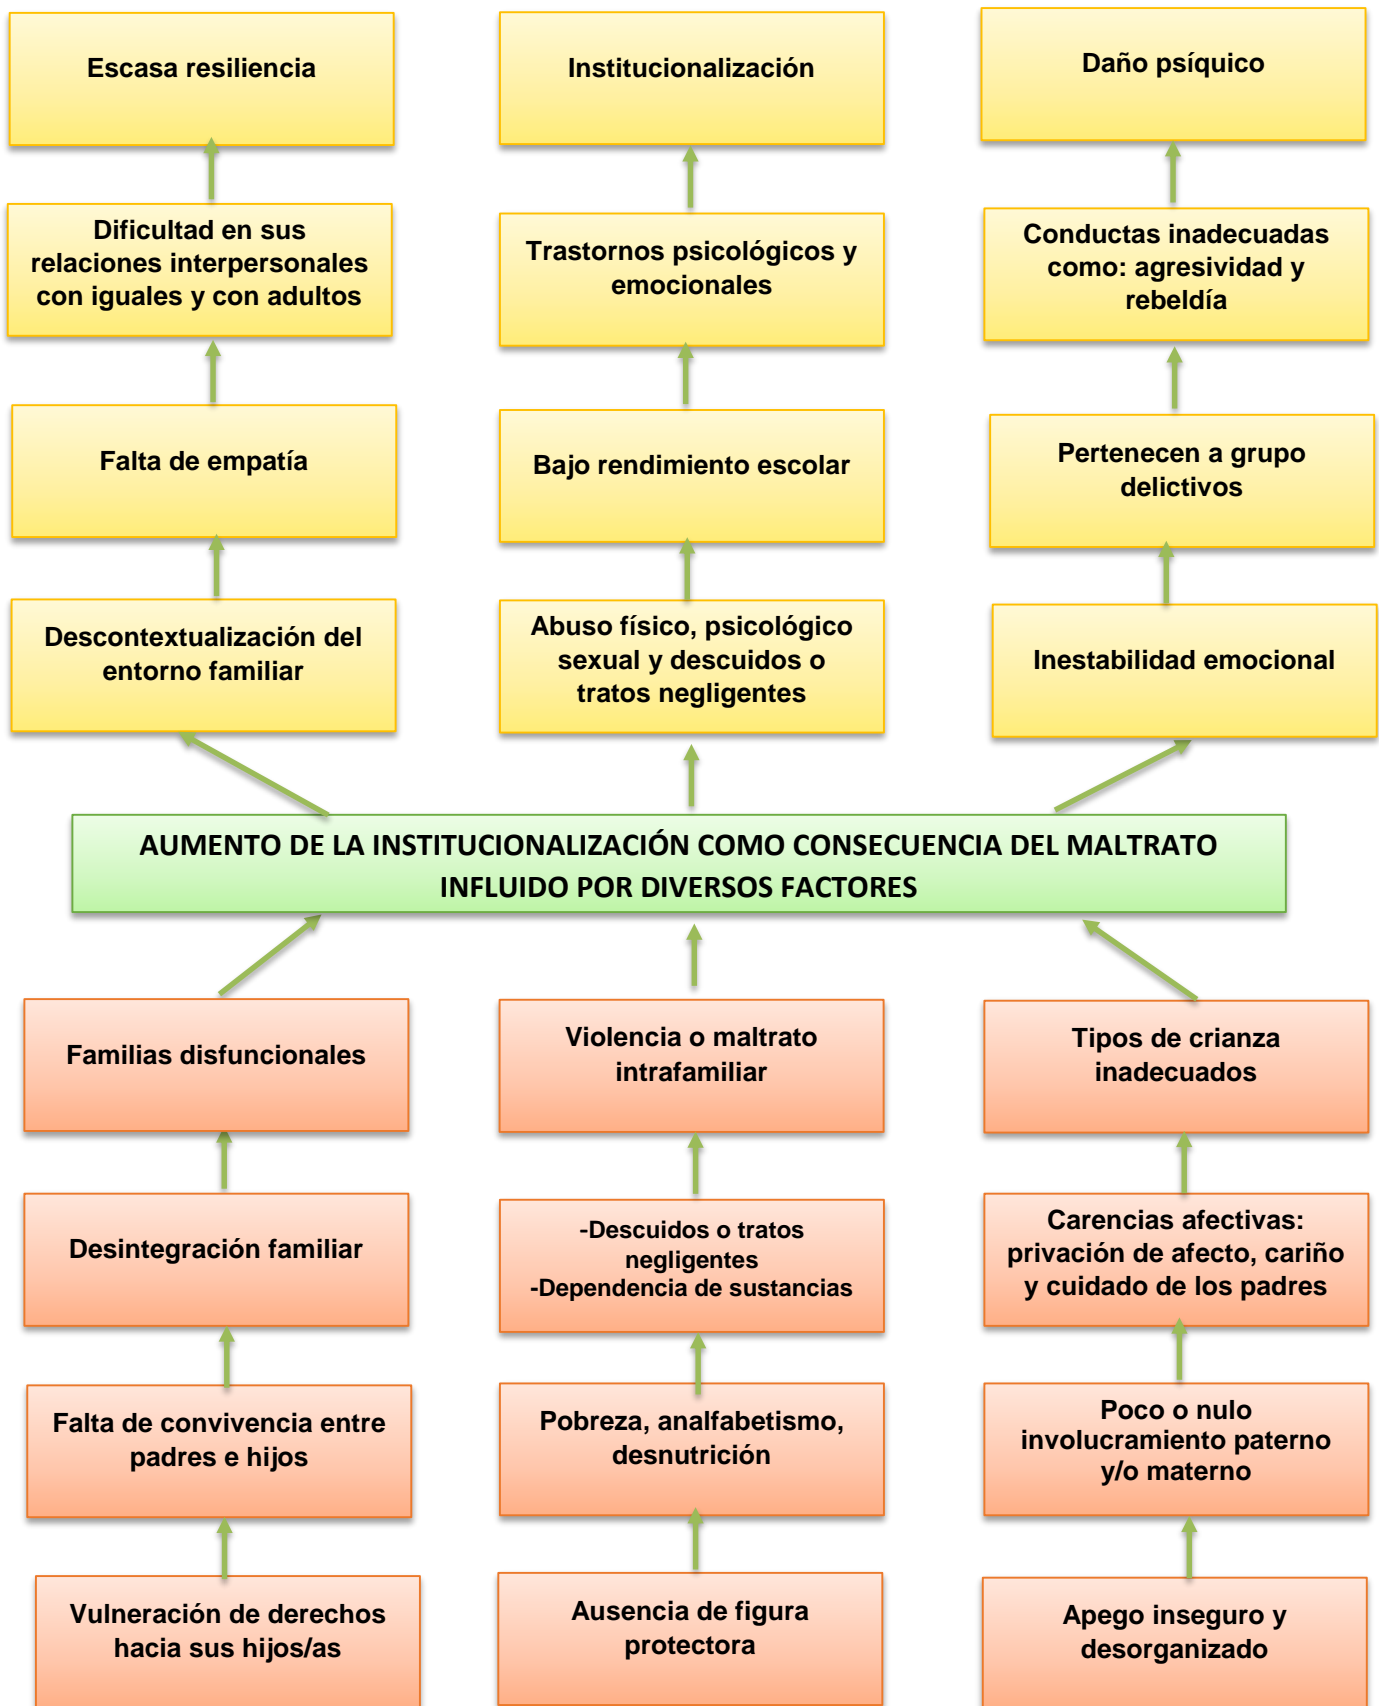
Escasa resiliencia

Institucionalización

Daño psíquico

Dificultad en sus relaciones interpersonales con iguales y con adultos

Trastornos psicológicos y emocionales

Conductas inadecuadas como: agresividad y rebeldía

Falta de empatía

Bajo rendimiento escolar

Pertenecen a grupo delictivos

Descontextualización del entorno familiar

Abuso físico, psicológico sexual y descuidos o tratos negligentes

Inestabilidad emocional

AUMENTO DE LA INSTITUCIONALIZACIÓN COMO CONSECUENCIA DEL MALTRATO INFLUIDO POR DIVERSOS FACTORES

Familias disfuncionales

Violencia o maltrato intrafamiliar

Tipos de crianza inadecuados

Desintegración familiar

-Descuidos o tratos negligentes
-Dependencia de sustancias

Carencias afectivas: privación de afecto, cariño y cuidado de los padres

Falta de convivencia entre padres e hijos

Pobreza, analfabetismo, desnutrición

Poco o nulo involucramiento paterno y/o materno

Vulneración de derechos hacia sus hijos/as

Ausencia de figura protectora

Apego inseguro y desorganizado